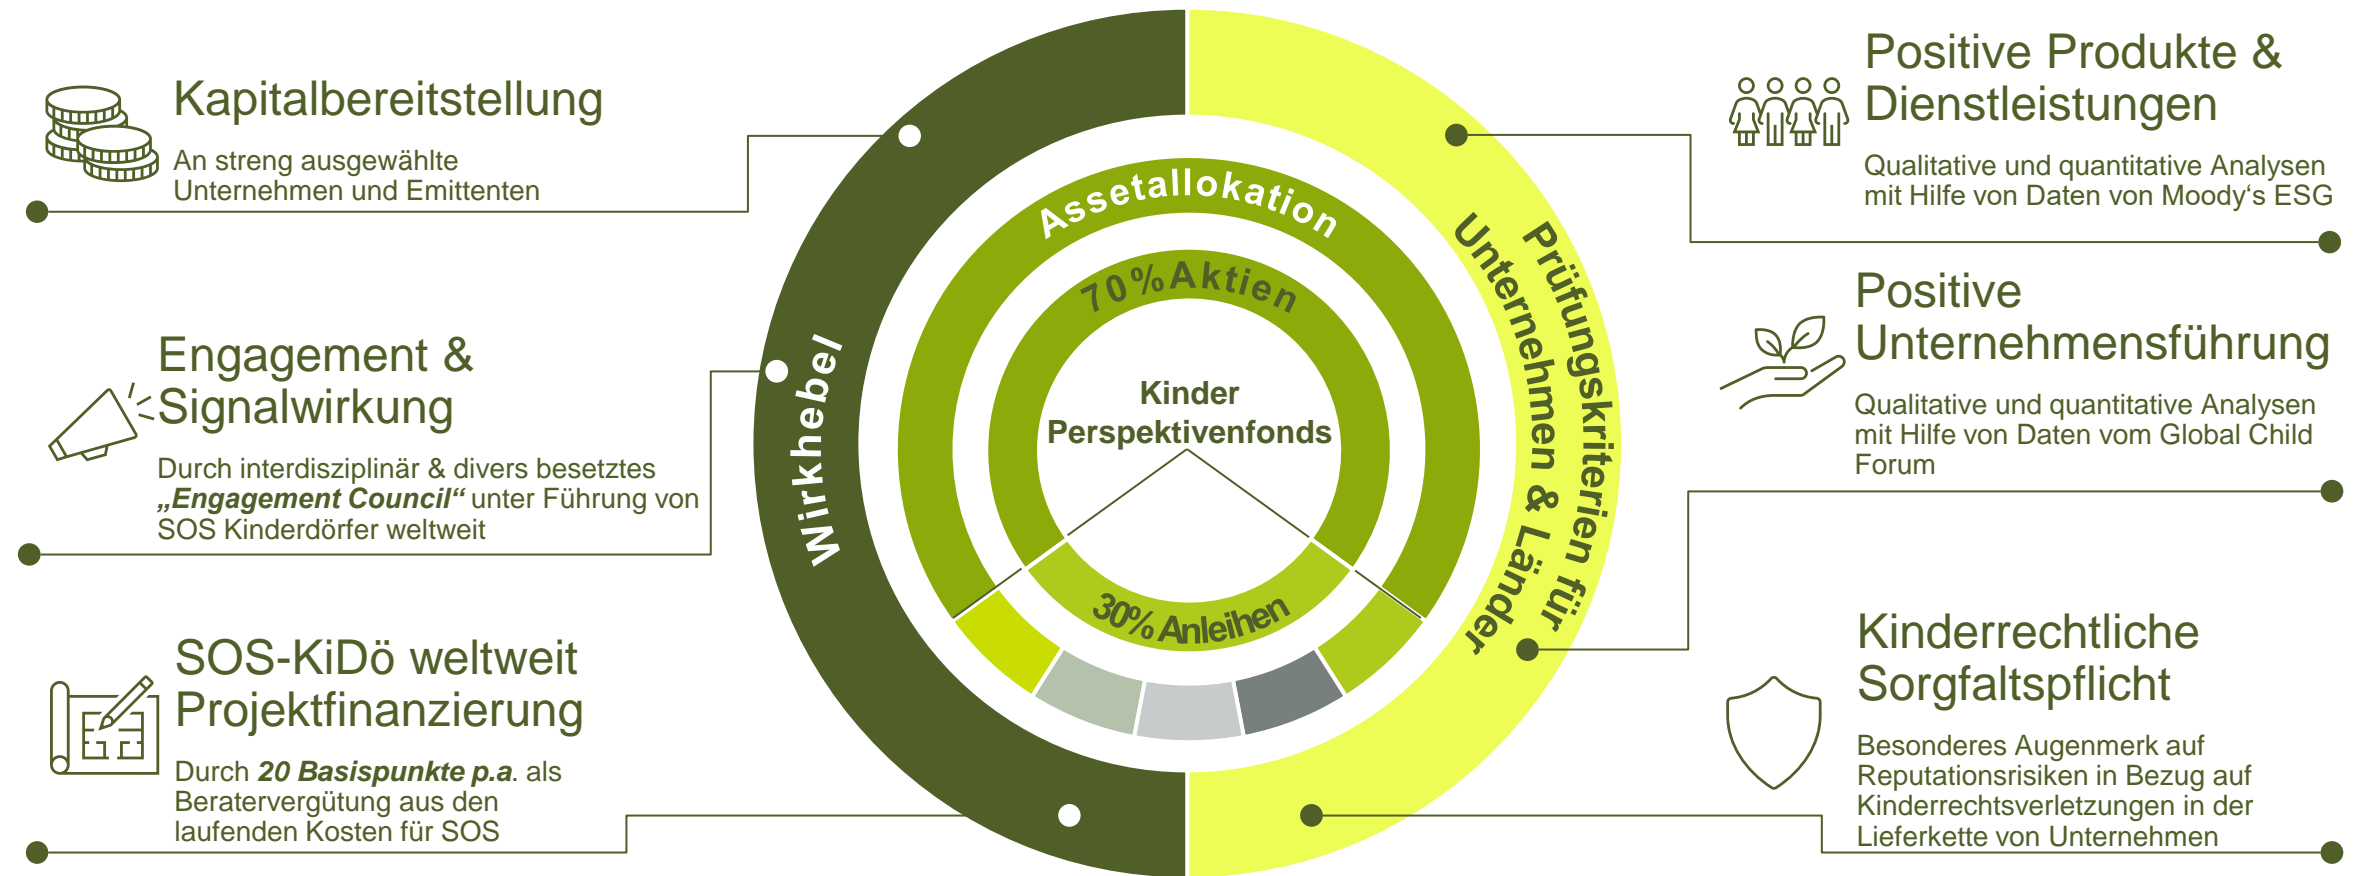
Kapitalbereitstellung

An streng ausgewählte Unternehmen und Emittenten

Engagement & Signalwirkung

Durch interdisziplinär & divers besetztes **„Engagement Council“** unter Führung von SOS Kinderdörfer weltweit

SOS-KiDö weltweit Projektfinanzierung

Durch **20 Basispunkte p.a**. als Beratervergütung aus den laufenden Kosten für SOS

Wirkhebel

Assetallokation

70% Aktien

Kinder Perspektivenfonds

30% Anleihen

Prüfungskriterien für Unternehmen & Länder

Positive Produkte & Dienstleistungen

Qualitative und quantitative Analysen mit Hilfe von Daten von Moody‘s ESG

Positive Unternehmensführung

Qualitative und quantitative Analysen mit Hilfe von Daten vom Global Child Forum

Kinderrechtliche Sorgfaltspflicht

Besonderes Augenmerk auf Reputationsrisiken in Bezug auf Kinderrechtsverletzungen in der Lieferkette von Unternehmen